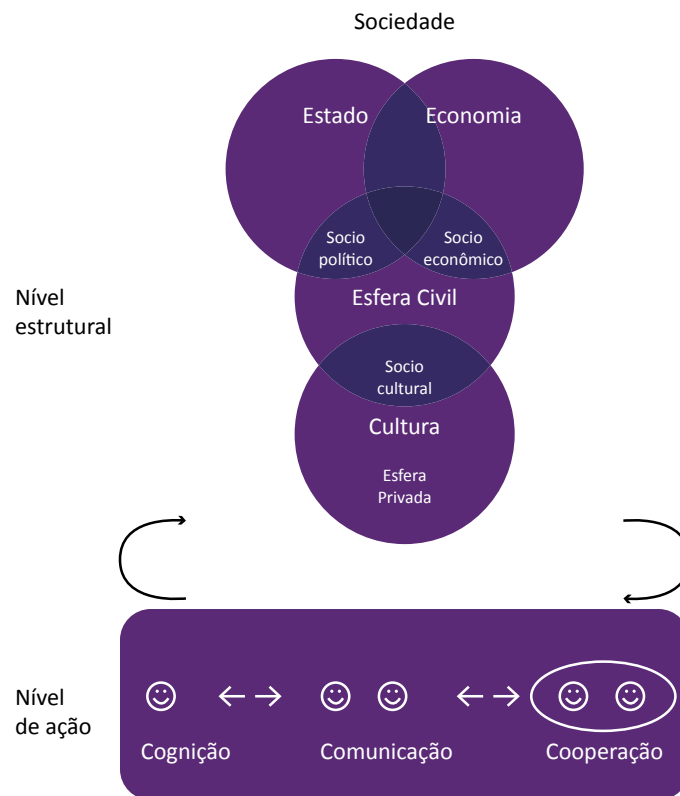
Sociedade

Estado

Economia

Socio político

Socio econômico

Nível estrutural

Esfera Civil

Socio cultural

Cultura

Esfera Privada

Nível de ação

☺ ← → ☺ ☺ ← → ☺ ☺

Cognição

Comunicação

Cooperação